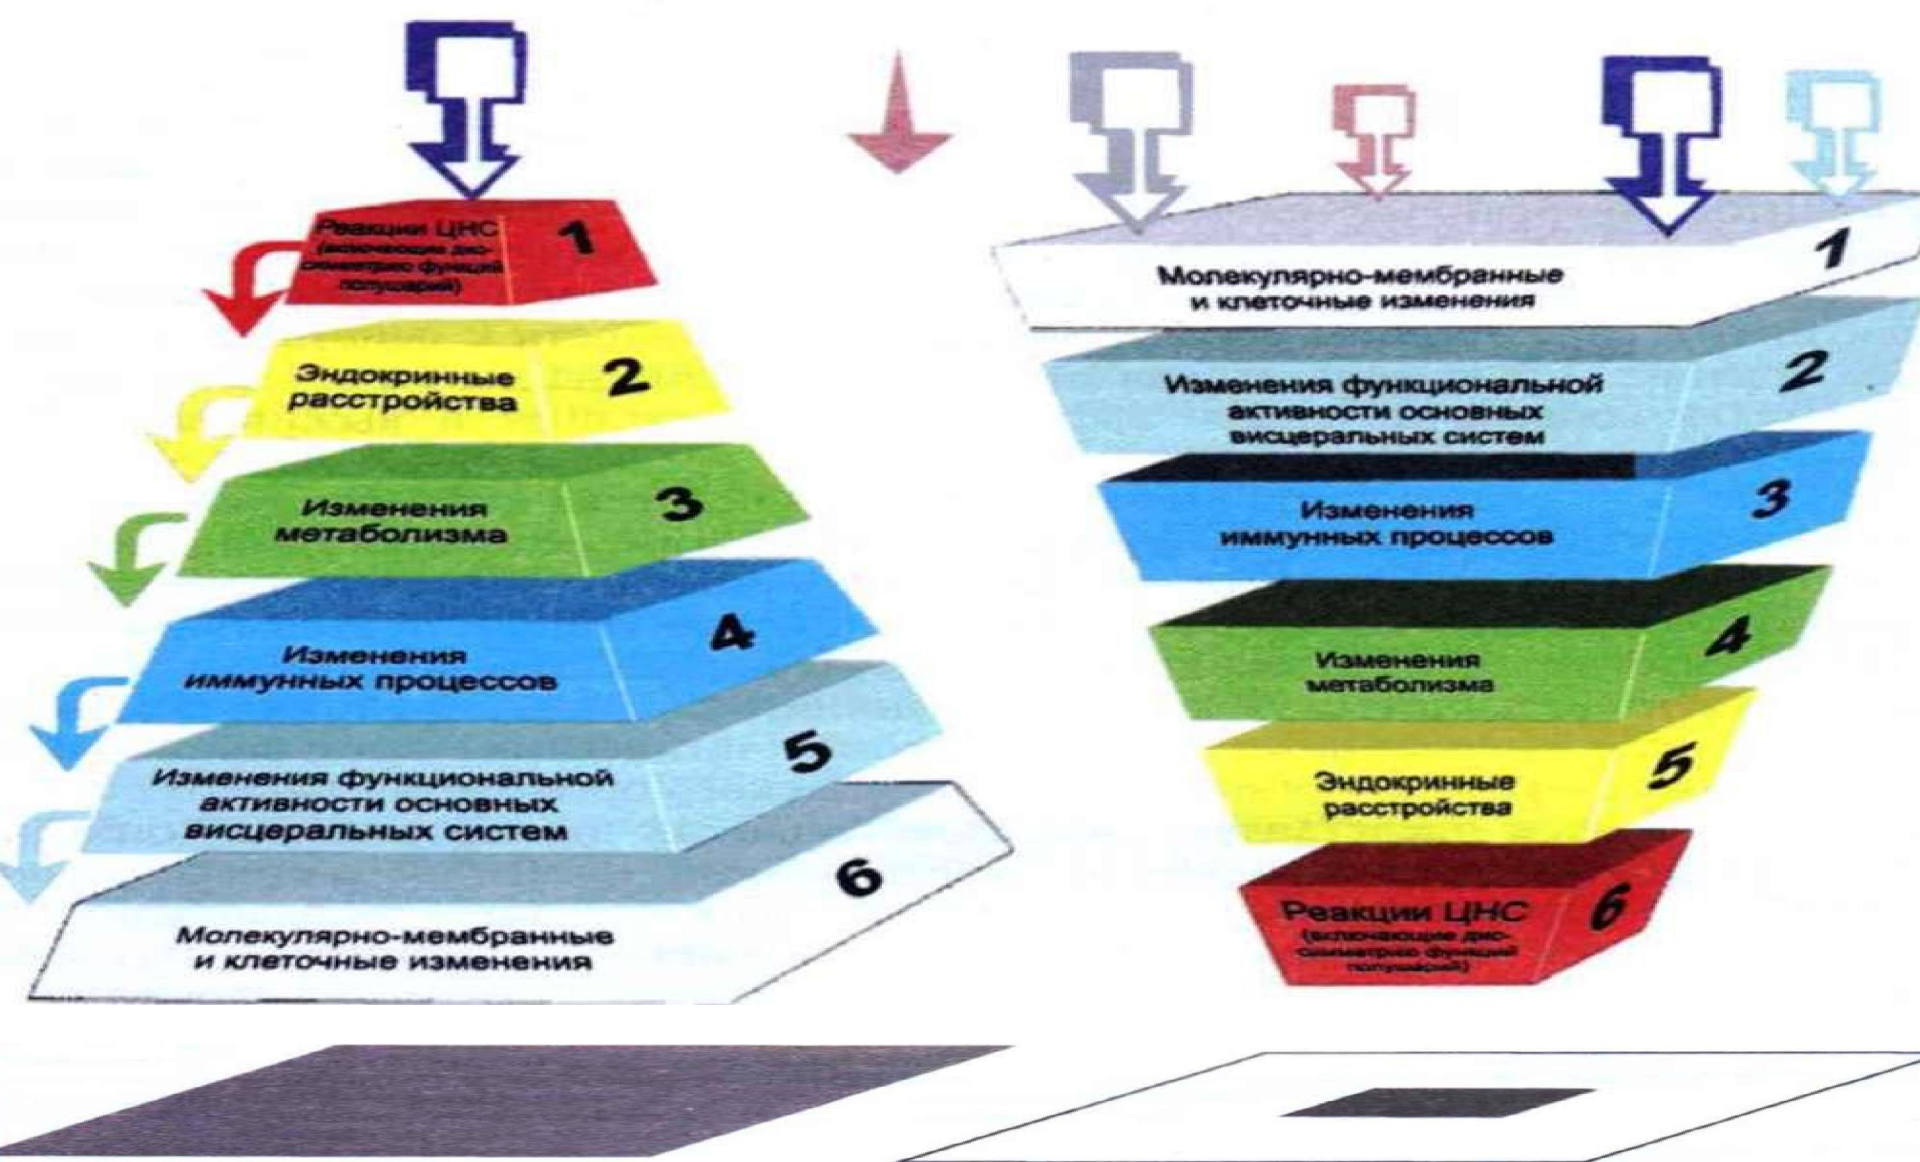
Реакции ЦНС (включающие диссимметрию функций полушарий) 1

Эндокринные расстройства 2

Изменения метаболизма 3

Изменения иммунных процессов 4

Изменения функциональной активности основных висцеральных систем 5

Молекулярно-мембранные и клеточные изменения 6

Молекулярно-мембранные и клеточные изменения 1

Изменения функциональной активности основных висцеральных систем 2

Изменения иммунных процессов 3

Изменения метаболизма 4

Эндокринные расстройства 5

Реакции ЦНС (включающие дисимметрию функций полушарий) 6